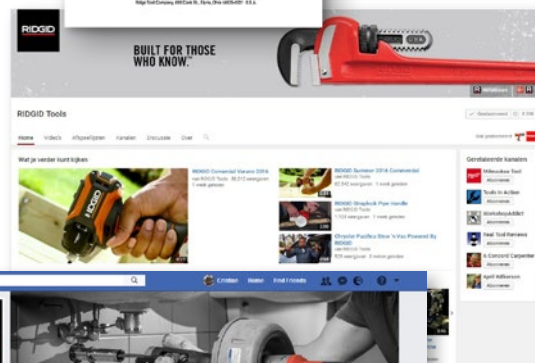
Ridge Tool Company, 400 Clark St., Elyria, Ohio 44035-6001 U.S.A.

RIDGID

BUILT FOR THOSE WHO KNOW.

RIDGID Tools

Home Video's Afspeellijsten Kanalen Discussie Over

Wat je verder kunt kijken

RIDGID Commercial Version 2016
van RIDGID Tools 38.212 weergaven 1 week geleden

RIDGID Summer 2016 Commercial
van RIDGID Tools
62.543 weergaven 1 week geleden

RIDGID Stingbolt Pipe Handle
van RIDGID Tools
1.124 weergaven 1 week geleden

Chrysler Pacifica Stow 'n Vac Powered By RIDGID
van RIDGID Tools
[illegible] weergaven 1 week geleden

Gerelateerde kanalen

Milwaukee Tool
Abonneren

Tools In Action
Abonneren

Workshopaddict
Abonneren

Seal Tool Reviews
Abonneren

A Concord Carpenter
Abonneren

April Wilkerson
Abonneren

Cristian Home Find Friends